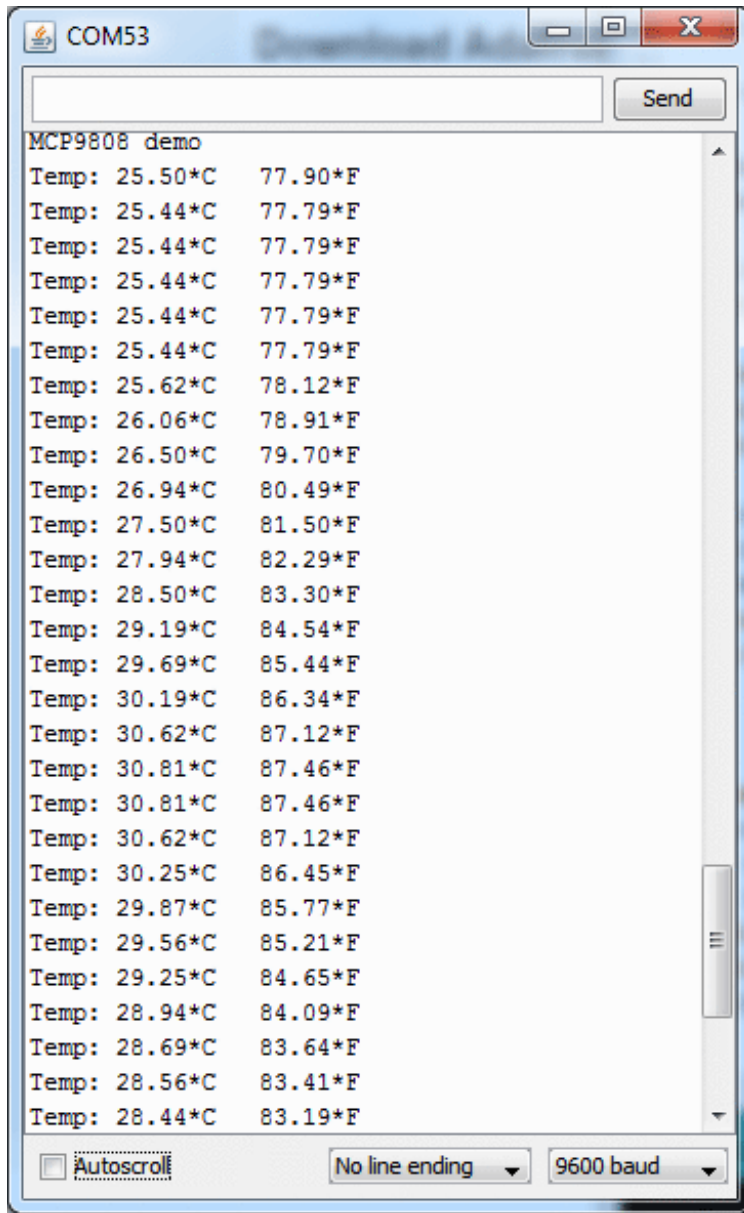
COM53

Send

MCP9808 demo
Temp: 25.50*C 77.90*F
Temp: 25.44*C 77.79*F
Temp: 25.44*C 77.79*F
Temp: 25.44*C 77.79*F
Temp: 25.44*C 77.79*F
Temp: 25.44*C 77.79*F
Temp: 25.62*C 78.12*F
Temp: 26.06*C 78.91*F
Temp: 26.50*C 79.70*F
Temp: 26.94*C 80.49*F
Temp: 27.50*C 81.50*F
Temp: 27.94*C 82.29*F
Temp: 28.50*C 83.30*F
Temp: 29.19*C 84.54*F
Temp: 29.69*C 85.44*F
Temp: 30.19*C 86.34*F
Temp: 30.62*C 87.12*F
Temp: 30.81*C 87.46*F
Temp: 30.81*C 87.46*F
Temp: 30.62*C 87.12*F
Temp: 30.25*C 86.45*F
Temp: 29.87*C 85.77*F
Temp: 29.56*C 85.21*F
Temp: 29.25*C 84.65*F
Temp: 28.94*C 84.09*F
Temp: 28.69*C 83.64*F
Temp: 28.56*C 83.41*F
Temp: 28.44*C 83.19*F

Autoscroll
No line ending
9600 baud